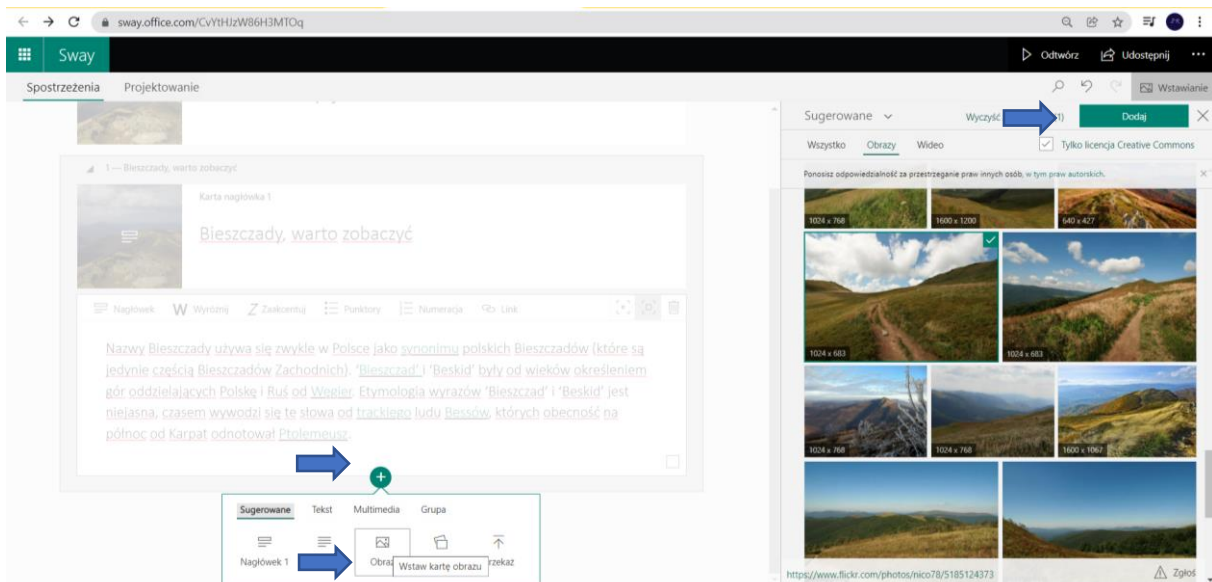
sway.office.com/CvYtHJzW86H3MTOq

Sway

Odtwórz Udostępnij ···

Spostrzeżenia Projektowanie

Wstawianie

Sugerowane

Wyczyść (1) Dodaj

Wszystko Obrazy Wideo

Tylko licencja Creative Commons

Ponosisz odpowiedzialność za przestrzeganie praw innych osób, w tym praw autorskich.

1024 x 768 1600 x 1200 640 x 427

1024 x 683 1024 x 683

1024 x 768 1024 x 768 1600 x 1067

1 — Bieszczady, warto zobaczyć

Karta nagłówka 1

Bieszczady, warto zobaczyć

Nagłówek W Wyróżnij Z Zaakcentuj Punktory Numeracja Link

Nazwy Bieszczady używa się zwykle w Polsce jako synonimu polskich Bieszczadów (które są jedynie częścią Bieszczadów Zachodnich). 'Bieszczad' i 'Beskid' były od wieków określeniem gór oddzielających Polskę i Ruś od Węgier. Etymologia wyrazów 'Bieszczad' i 'Beskid' jest niejasna, czasem wywodzi się te słowa od trackiego ludu Bessów, których obecność na północ od Karpat odnotował Ptolemeusz.

Sugerowane Tekst Multimedia Grupa

Nagłówek 1 Obraz Wstaw kartę obrazu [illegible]rzekaż

https://www.flickr.com/photos/nico78/5185124373

Zgłoś